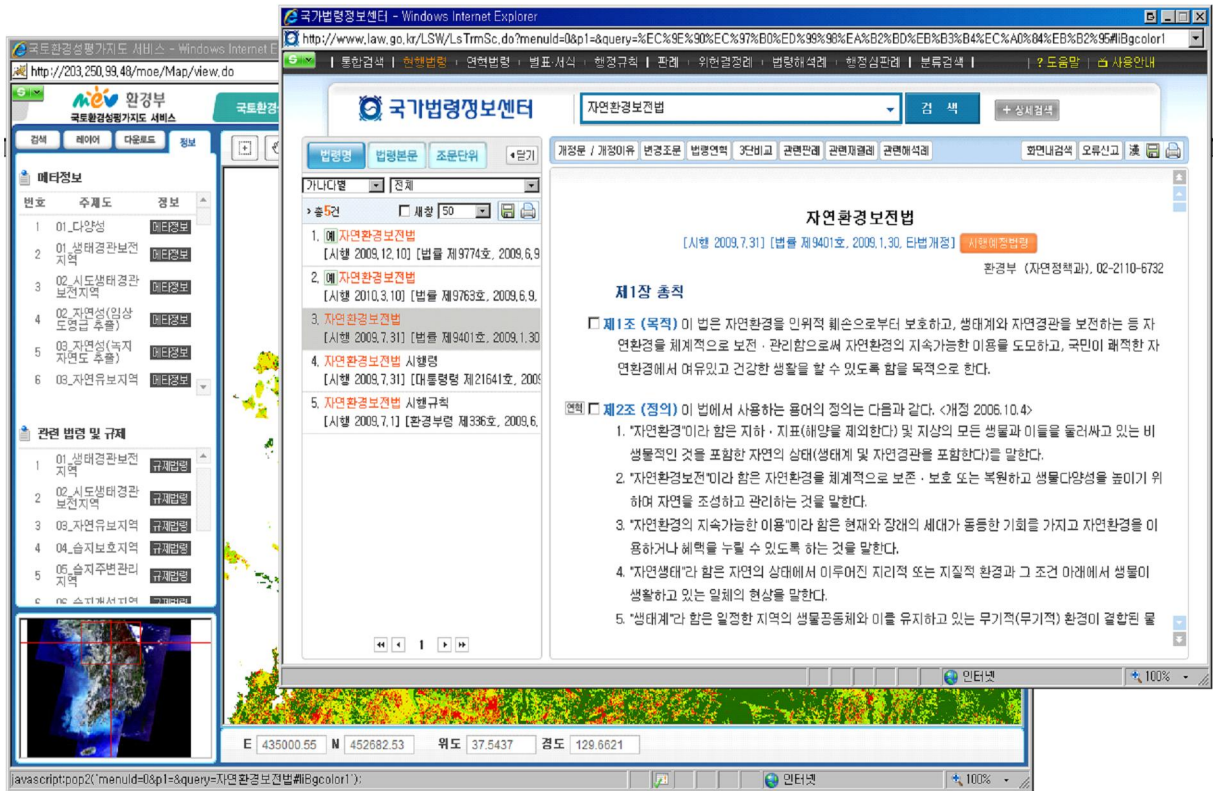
국토환경성평가지도 서비스 - Windows Internet E
http://203.250.99.48/moe/Map/view.do
환경부
국토환경성평가지도 서비스
국토환경
검색 레이어 다운로드 정보
메타정보
번호 주제도 정보
1 01_다양성 메타정보
2 01_생태경관보전지역 메타정보
3 02_시도생태경관보전지역 메타정보
4 02_자연성(임상도명급 추출) 메타정보
5 03_자연성(녹지자연도 추출) 메타정보
6 03_자연유보지역 메타정보
관련 법령 및 규제
1 01_생태경관보전지역 규제법령
2 02_시도생태경관보전지역 규제법령
3 03_자연유보지역 규제법령
4 04_습지보호지역 규제법령
5 05_습지주변관리지역 규제법령
E 435000.55 N 452682.53 위도 37.5437 경도 129.6621
javascript:pop2('menuId=0&p1=&query=자연환경보전법#liBgcolor1');
인터넷 100%

국가법령정보센터 - Windows Internet Explorer
http://www.law.go.kr/LSW/LsTrmSc.do?menuId=0&p1=&query=%EC%9E%90%EC%97%B0%ED%99%98%EA%B2%BD%EB%B3%B4%EC%A0%84%EB%B2%95#liBgcolor1
통합검색 | 현행법령 | 연혁법령 | 별표·서식 | 행정규칙 | 판례 | 위헌결정례 | 법령해석례 | 행정심판례 | 분류검색 | ? 도움말 | 사용안내
국가법령정보센터
자연환경보전법
검 색
+ 상세검색
법령명 법령본문 조문단위 닫기
가나다별 전체
총5건 새창 50
1. 예 자연환경보전법
[시행 2009.12.10] [법률 제9774호, 2009.6.9
2. 예 자연환경보전법
[시행 2010.3.10] [법률 제9763호, 2009.6.9.
3. 자연환경보전법
[시행 2009.7.31] [법률 제9401호, 2009.1.30
4. 자연환경보전법 시행령
[시행 2009.7.31] [대통령령 제21641호, 200
5. 자연환경보전법 시행규칙
[시행 2009.7.1] [환경부령 제336호, 2009.6.
1
개정문 / 개정이유 | 변경조문 | 법령연혁 | 3단비교 | 관련판례 | 관련재결례 | 관련해석례 | 화면내검색 | 오류신고
자연환경보전법
[시행 2009.7.31] [법률 제9401호, 2009.1.30, 타법개정] 시행예정법령
환경부 (자연정책과), 02-2110-6732
제1장 총칙
제1조 (목적) 이 법은 자연환경을 인위적 훼손으로부터 보호하고, 생태계와 자연경관을 보전하는 등 자연환경을 체계적으로 보전·관리함으로써 자연환경의 지속가능한 이용을 도모하고, 국민이 쾌적한 자연환경에서 여유있고 건강한 생활을 할 수 있도록 함을 목적으로 한다.
연혁 제2조 (정의) 이 법에서 사용하는 용어의 정의는 다음과 같다. <개정 2006.10.4>
1. "자연환경"이라 함은 지하·지표(해양을 제외한다) 및 지상의 모든 생물과 이들을 둘러싸고 있는 비생물적인 것을 포함한 자연의 상태(생태계 및 자연경관을 포함한다)를 말한다.
2. "자연환경보전"이라 함은 자연환경을 체계적으로 보존·보호 또는 복원하고 생물다양성을 높이기 위하여 자연을 조성하고 관리하는 것을 말한다.
3. "자연환경의 지속가능한 이용"이라 함은 현재와 장래의 세대가 동등한 기회를 가지고 자연환경을 이용하거나 혜택을 누릴 수 있도록 하는 것을 말한다.
4. "자연생태"라 함은 자연의 상태에서 이루어진 지리적 또는 지질적 환경과 그 조건 아래에서 생물이 생활하고 있는 일체의 현상을 말한다.
5. "생태계"라 함은 일정한 지역의 생물공동체와 이를 유지하고 있는 무기적(무기적) 환경이 결합된 물
인터넷 100%